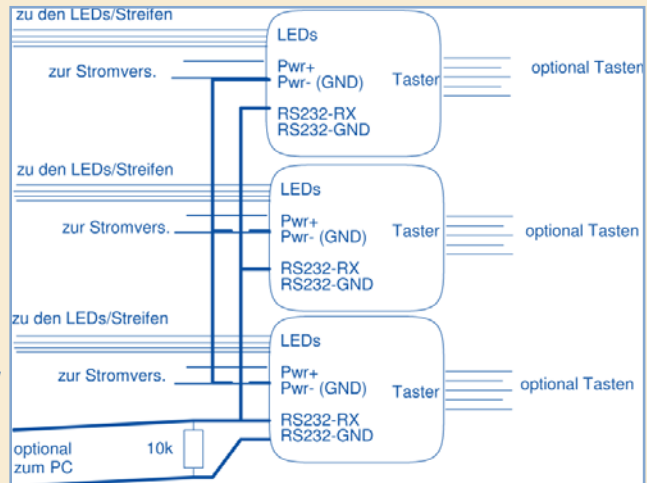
zu den LEDs/Streifen
LEDs
zur Stromvers.
Pwr+
Pwr- (GND)
Taster
optional Tasten
RS232-RX
RS232-GND

zu den LEDs/Streifen
LEDs
zur Stromvers.
Pwr+
Pwr- (GND)
Taster
optional Tasten
RS232-RX
RS232-GND

zu den LEDs/Streifen
LEDs
zur Stromvers.
Pwr+
Pwr- (GND)
Taster
optional Tasten
RS232-RX
RS232-GND
optional zum PC
10k